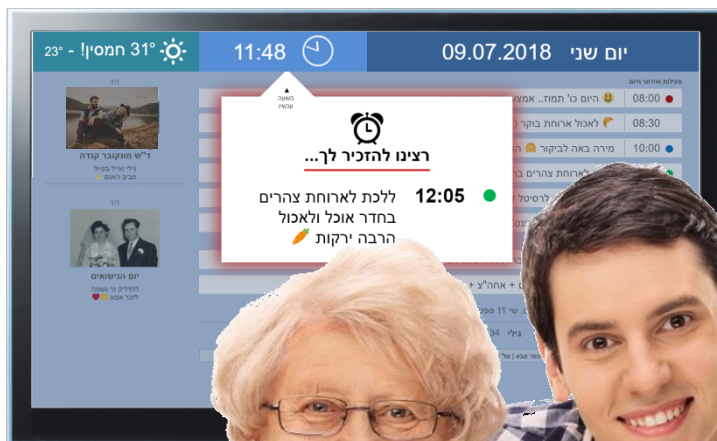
23° - !חמסין 31°

11:48

יום שני 09.07.2018

השעה עכשיו

1/1

ד"ש מנקובר קנדה

גילי ואייל בטיול

סבא ואמא

1/1

יום הנישואים

להדליק נר נשמה

לזכר אמא

פעילות ואירועי היום

08:00 היום כ' תמוז.. אמא

08:30 לאכול ארוחת בוקר

10:00 מירה באה לביקור

לארוחת צהרים ב

לרסיטל

רצינו להזכיר לך...

12:05 ללכת לארוחת צהרים בחדר אוכל ולאכול הרבה ירקות

אחה"צ + אחה"צ

שי 11

גילי 34

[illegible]